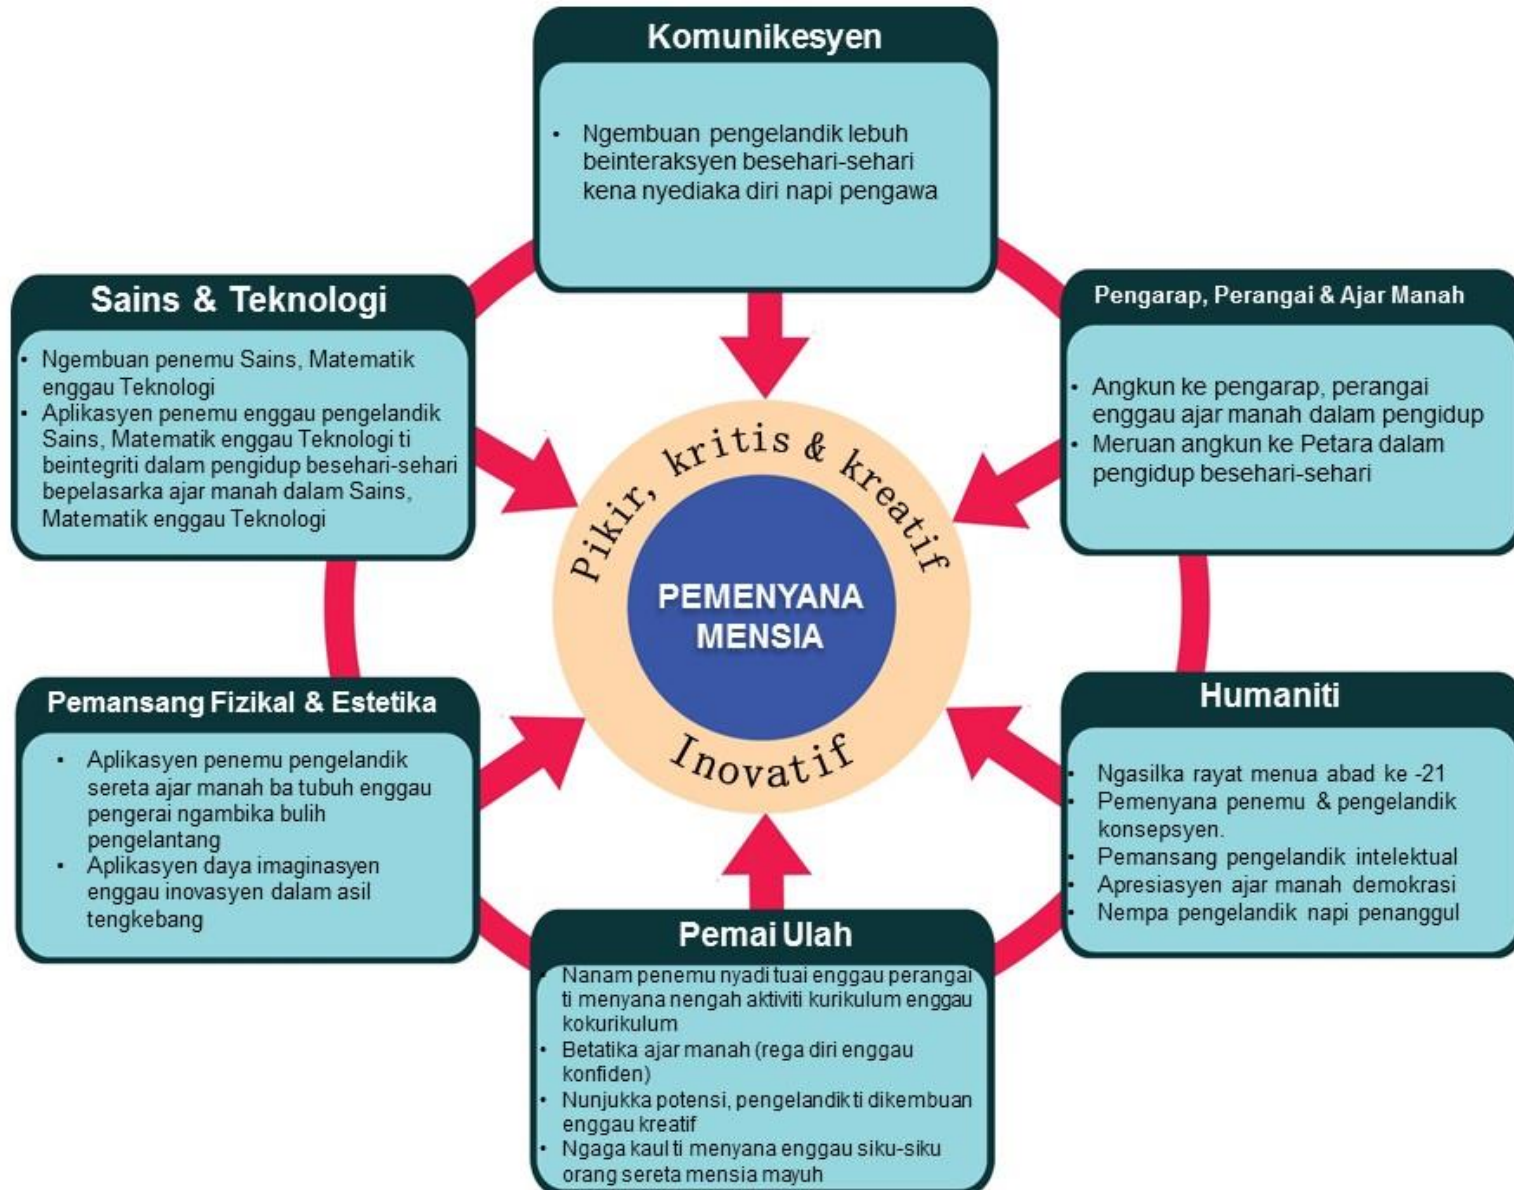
Komunikesyen

• Ngembuan pengelandik lebuh beinteraksyen besehari-sehari kena nyediaka diri napi pengawa

Sains & Teknologi

• Ngembuan penemu Sains, Matematik enggau Teknologi
• Aplikasyen penemu enggau pengelandik Sains, Matematik enggau Teknologi ti beintegriti dalam pengidup besehari-sehari bepelasarka ajar manah dalam Sains, Matematik enggau Teknologi

Pengarap, Perangai & Ajar Manah

• Angkun ke pengarap, perangai enggau ajar manah dalam pengidup
• Meruan angkun ke Petara dalam pengidup besehari-sehari

Pikir, kritis & kreatif

PEMENYANA MENSIA

Inovatif

Pemansang Fizikal & Estetika

• Aplikasyen penemu pengelandik sereta ajar manah ba tubuh enggau pengerai ngambika bulih pengelantang
• Aplikasyen daya imaginasyen enggau inovasyen dalam asil tengkebang

Humaniti

• Ngasilka rayat menua abad ke -21
• Pemenyana penemu & pengelandik konsepsyen.
• Pemansang pengelandik intelektual
• Apresiasyen ajar manah demokrasi
• Nempa pengelandik napi penanggul

Pemai Ulah

• Nanam penemu nyadi tuai enggau perangai ti menyana nengah aktiviti kurikulum enggau kokurikulum
• Betatika ajar manah (rega diri enggau konfiden)
• Nunjukka potensi, pengelandik ti dikembuan enggau kreatif
• Ngaga kaul ti menyana enggau siku-siku orang sereta mensia mayuh